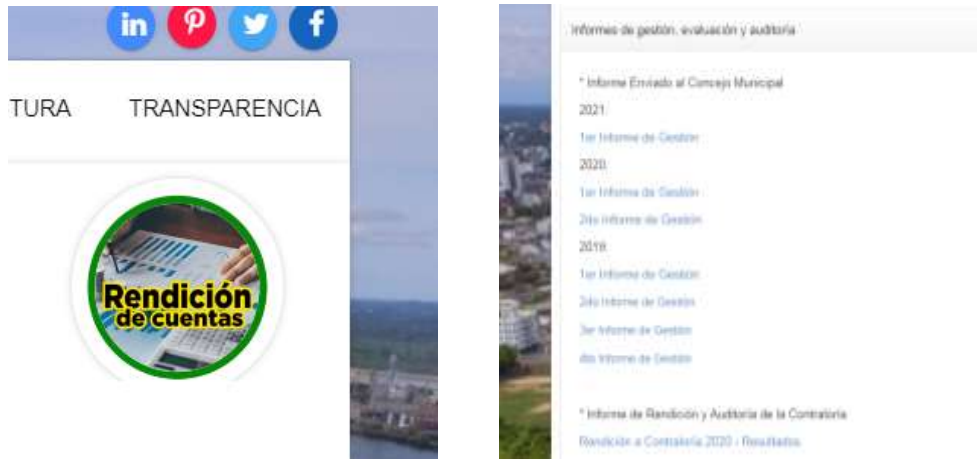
in P f

TURA TRANSPARENCIA

Rendición de cuentas

Informes de gestión, evaluación y auditoría

* Informe Enviado al Concejo Municipal

2021

1er Informe de Gestión

2020

1er Informe de Gestión

2do Informe de Gestión

2019

1er Informe de Gestión

2do Informe de Gestión

3er Informe de Gestión

4to Informe de Gestión

* Informe de Rendición y Auditoría de la Contraloría

Rendición a Contraloría 2020 - Resultados